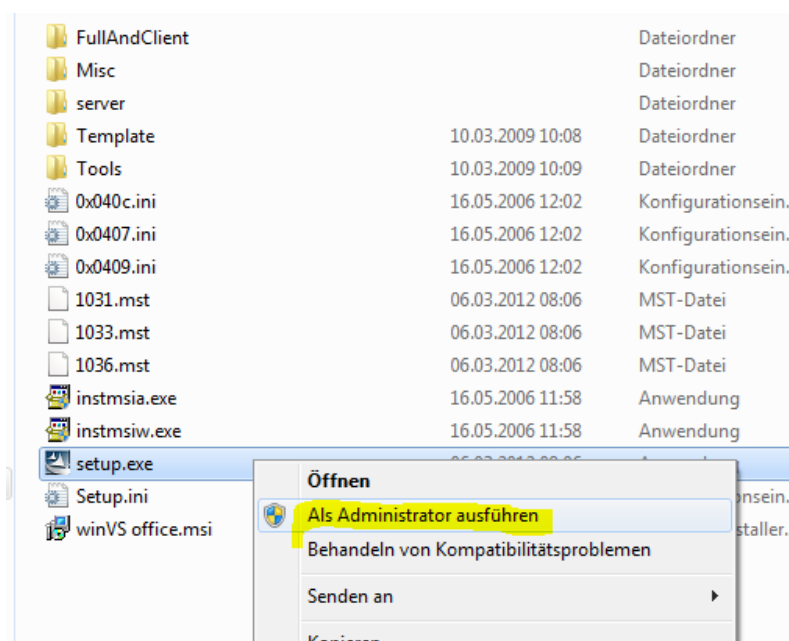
| | | |
|---|---|---|
| FullAndClient | | Dateiordner |
| Misc | | Dateiordner |
| server | | Dateiordner |
| Template | 10.03.2009 10:08 | Dateiordner |
| Tools | 10.03.2009 10:09 | Dateiordner |
| 0x040c.ini | 16.05.2006 12:02 | Konfigurationsein. |
| 0x0407.ini | 16.05.2006 12:02 | Konfigurationsein. |
| 0x0409.ini | 16.05.2006 12:02 | Konfigurationsein. |
| 1031.mst | 06.03.2012 08:06 | MST-Datei |
| 1033.mst | 06.03.2012 08:06 | MST-Datei |
| 1036.mst | 06.03.2012 08:06 | MST-Datei |
| instmsia.exe | 16.05.2006 11:58 | Anwendung |
| instmsiw.exe | 16.05.2006 11:58 | Anwendung |
| setup.exe | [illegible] | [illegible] |
| Setup.ini | | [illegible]nsein. |
| winVS office.msi | | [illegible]staller. |

Öffnen
Als Administrator ausführen
Behandeln von Kompatibilitätsproblemen
Senden an
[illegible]